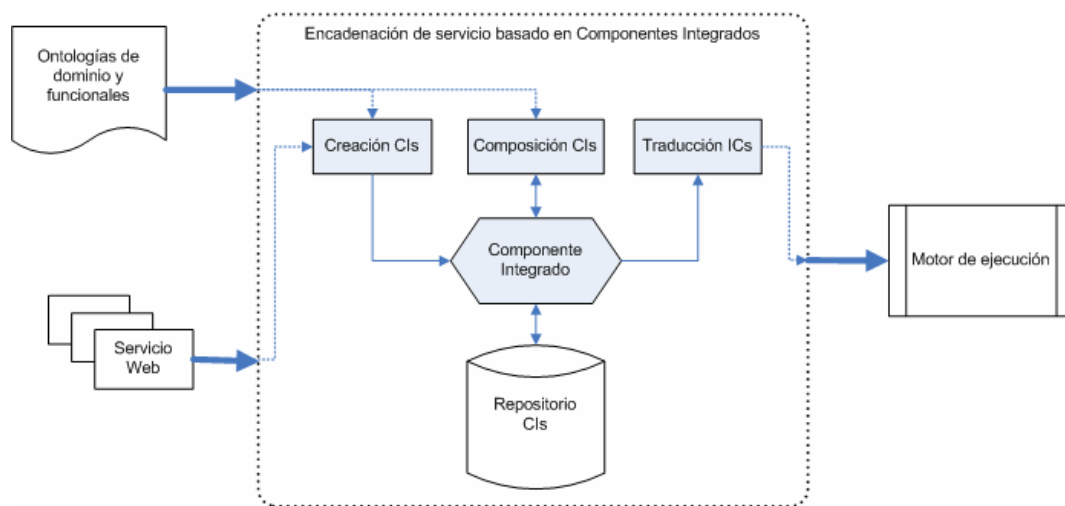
Ontologías de dominio y funcionales

Encadenación de servicio basado en Componentes Integrados

Creación CIs

Composición CIs

Traducción ICs

Componente Integrado

Servicio Web

Repositorio CIs

Motor de ejecución